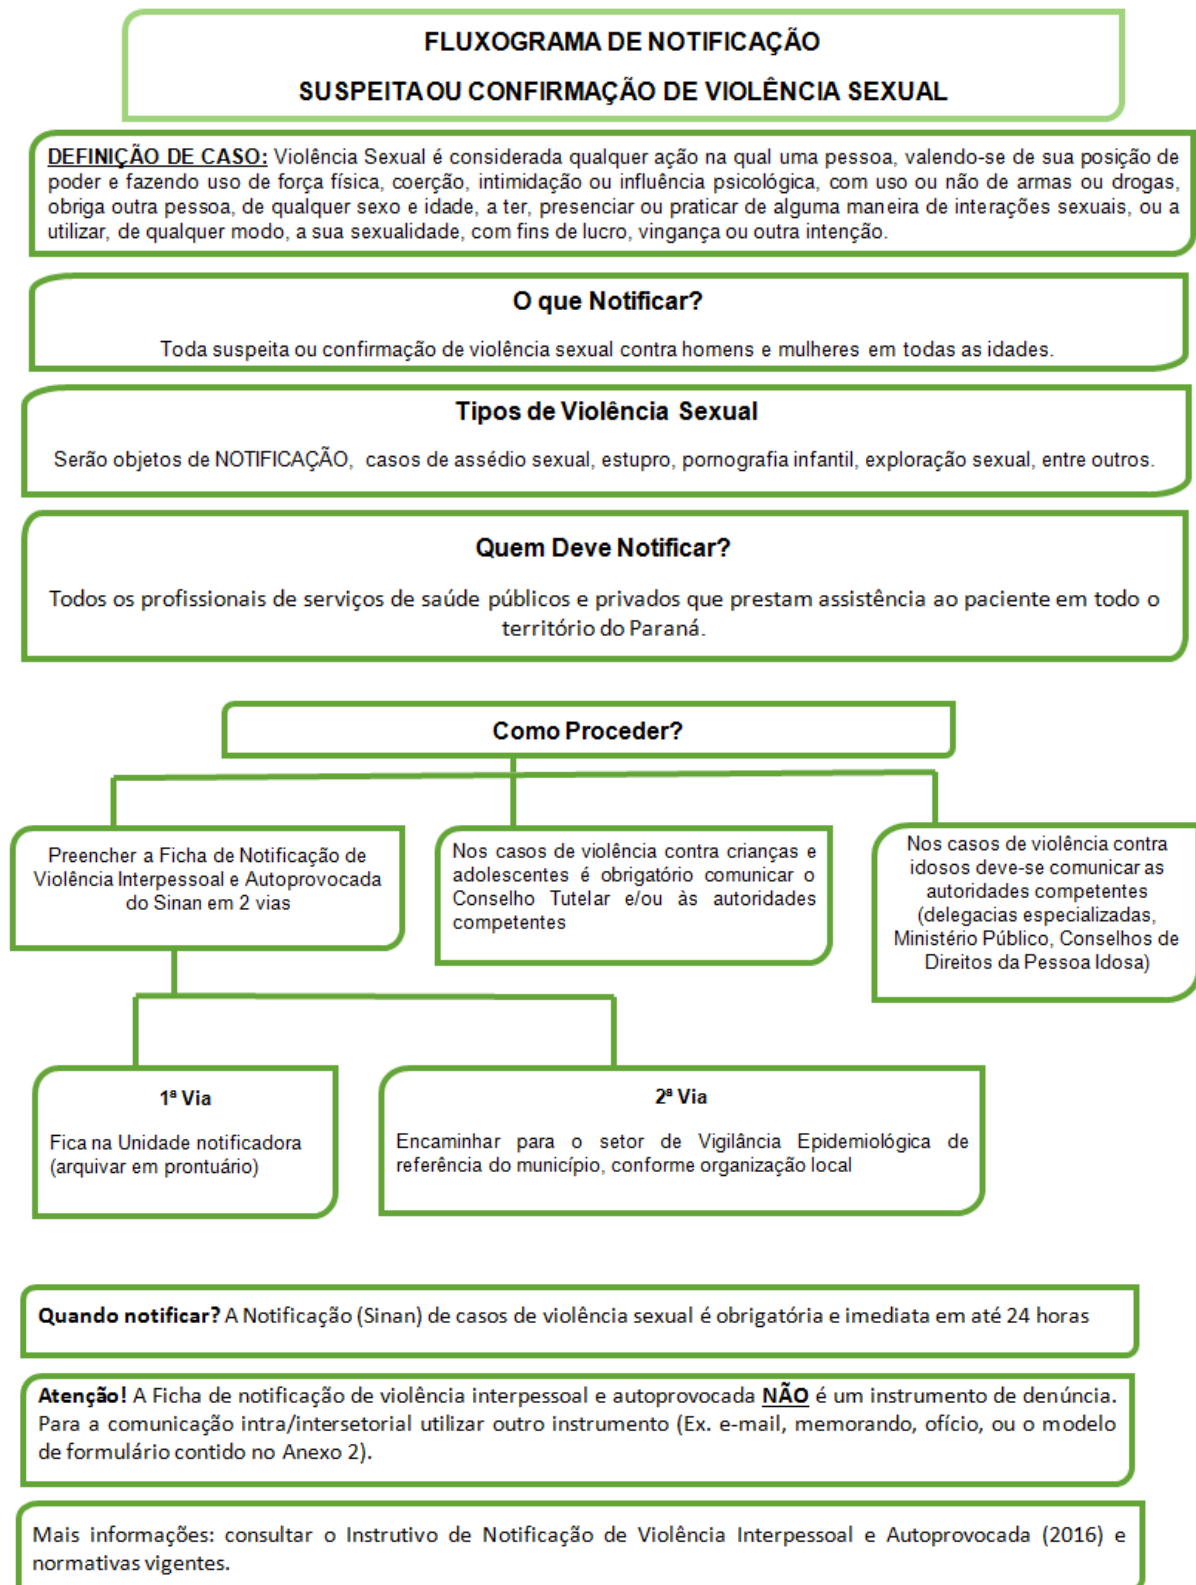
FLUXOGRAMA DE NOTIFICAÇÃO

SUSPEITA OU CONFIRMAÇÃO DE VIOLÊNCIA SEXUAL

DEFINIÇÃO DE CASO: Violência Sexual é considerada qualquer ação na qual uma pessoa, valendo-se de sua posição de poder e fazendo uso de força física, coerção, intimidação ou influência psicológica, com uso ou não de armas ou drogas, obriga outra pessoa, de qualquer sexo e idade, a ter, presenciar ou praticar de alguma maneira de interações sexuais, ou a utilizar, de qualquer modo, a sua sexualidade, com fins de lucro, vingança ou outra intenção.

O que Notificar?

Toda suspeita ou confirmação de violência sexual contra homens e mulheres em todas as idades.

Tipos de Violência Sexual

Serão objetos de NOTIFICAÇÃO, casos de assédio sexual, estupro, pornografia infantil, exploração sexual, entre outros.

Quem Deve Notificar?

Todos os profissionais de serviços de saúde públicos e privados que prestam assistência ao paciente em todo o território do Paraná.

Como Proceder?

Preencher a Ficha de Notificação de Violência Interpessoal e Autoprovocada do Sinan em 2 vias

Nos casos de violência contra crianças e adolescentes é obrigatório comunicar o Conselho Tutelar e/ou às autoridades competentes

Nos casos de violência contra idosos deve-se comunicar as autoridades competentes (delegacias especializadas, Ministério Público, Conselhos de Direitos da Pessoa Idosa)

1ª Via

Fica na Unidade notificadora (arquivar em prontuário)

2ª Via

Encaminhar para o setor de Vigilância Epidemiológica de referência do município, conforme organização local

Quando notificar? A Notificação (Sinan) de casos de violência sexual é obrigatória e imediata em até 24 horas

Atenção! A Ficha de notificação de violência interpessoal e autoprovocada NÃO é um instrumento de denúncia. Para a comunicação intra/intersetorial utilizar outro instrumento (Ex. e-mail, memorando, ofício, ou o modelo de formulário contido no Anexo 2).

Mais informações: consultar o Instrutivo de Notificação de Violência Interpessoal e Autoprovocada (2016) e normativas vigentes.